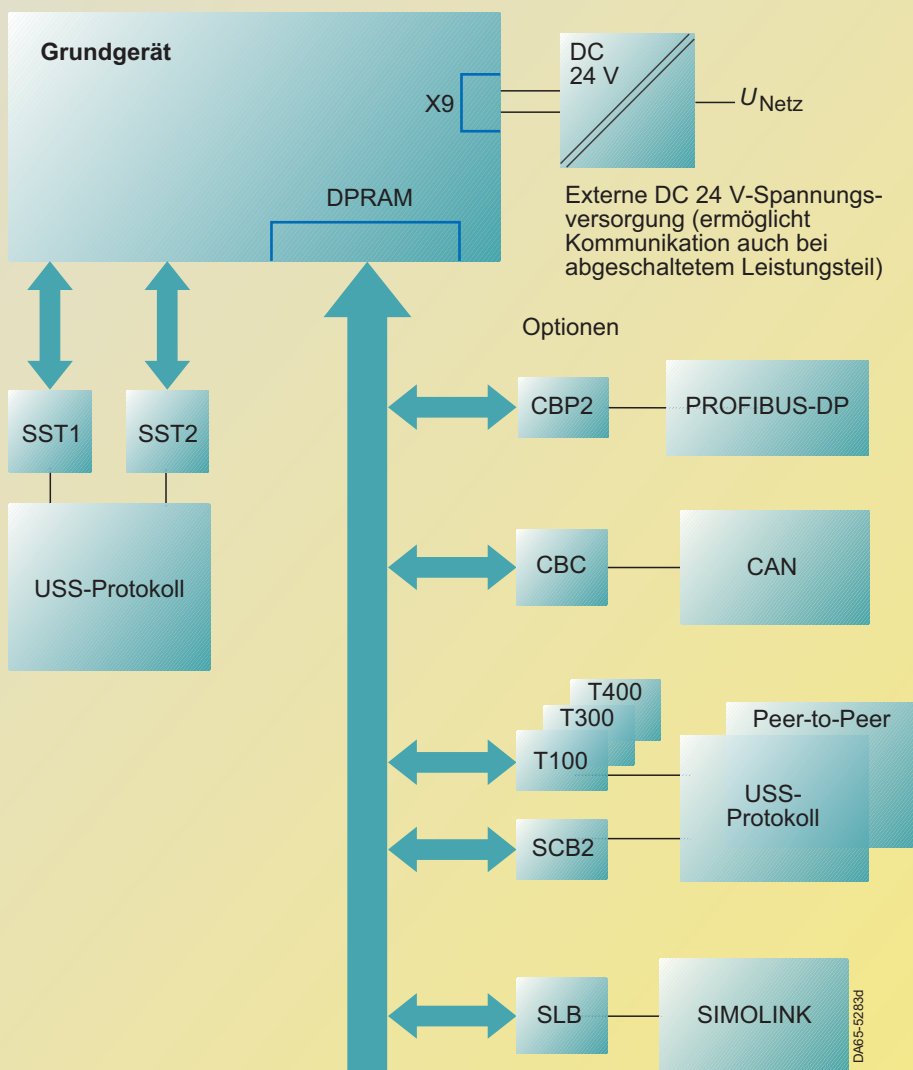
Grundgerät

X9

DPRAM

DC
24 V

$U_{\text{Netz}}$

Externe DC 24 V-Spannungsversorgung (ermöglicht Kommunikation auch bei abgeschaltetem Leistungsteil)

Optionen

SST1

SST2

USS-Protokoll

CBP2

PROFIBUS-DP

CBC

CAN

T400

T300

T100

Peer-to-Peer

USS-Protokoll

SCB2

SLB

SIMOLINK

DA65-5283d